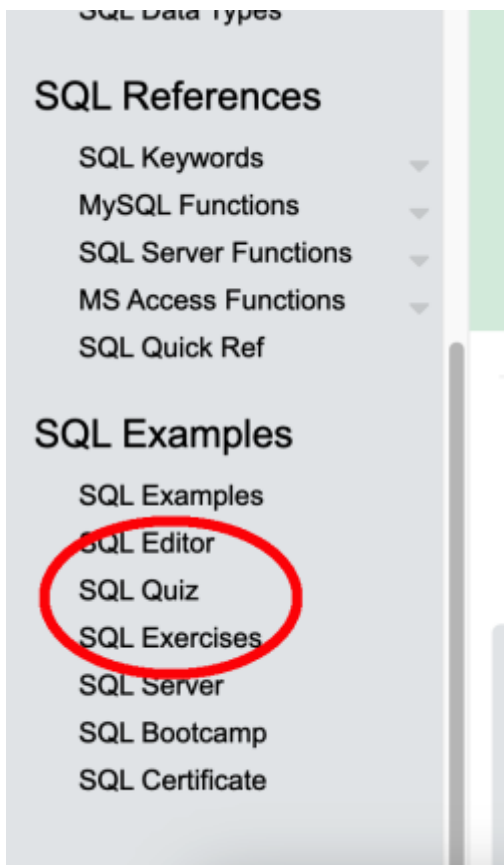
SQL Data Types

SQL References

SQL Keywords
MySQL Functions
SQL Server Functions
MS Access Functions
SQL Quick Ref

SQL Examples

SQL Examples
SQL Editor
SQL Quiz
SQL Exercises
SQL Server
SQL Bootcamp
SQL Certificate